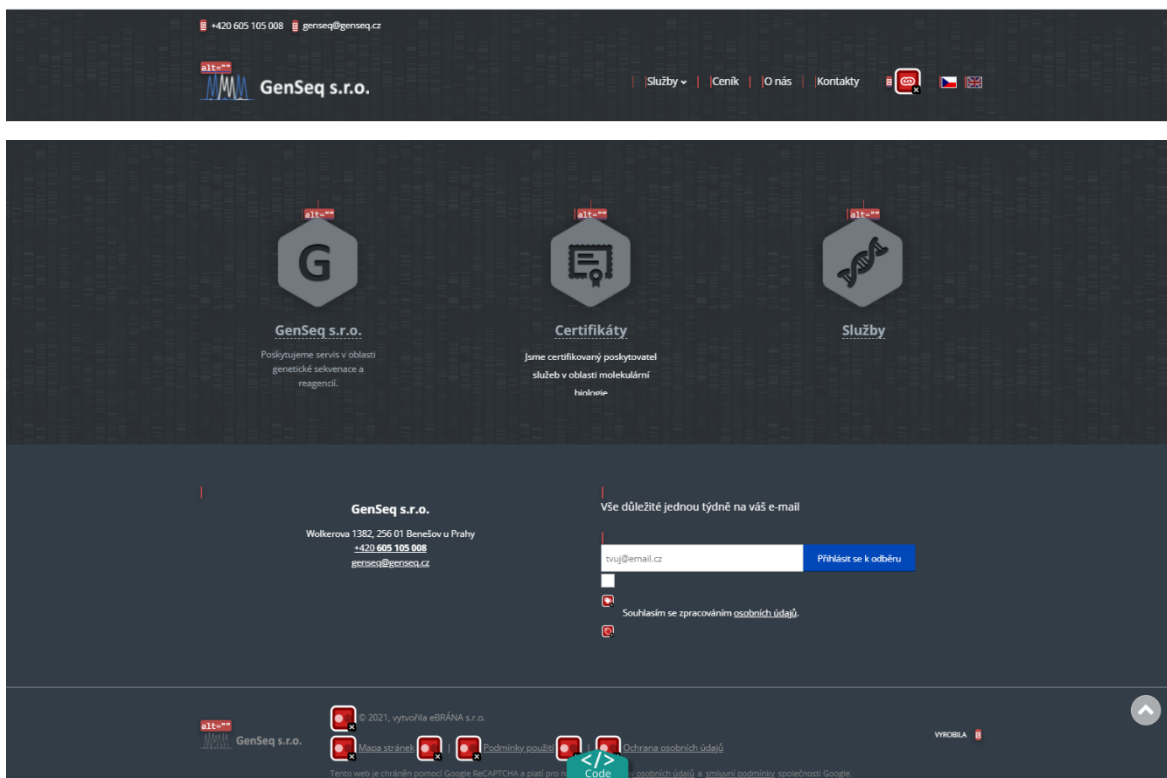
+420 605 105 008 genseq@genseq.cz

alt=""

GenSeq s.r.o.

Služby Ceník O nás Kontakty

alt=""

G

GenSeq s.r.o.

Poskytujeme servis v oblasti genetické sekvenace a reagencií.

alt=""

Certifikáty

Jsme certifikovaný poskytovatel služeb v oblasti molekulární biologie

alt=""

Služby

GenSeq s.r.o.

Wolkerova 1382, 256 01 Benešov u Prahy
+420 605 105 008
genseq@genseq.cz

Vše důležité jednou týdně na váš e-mail

tvuj@email.cz

Přihlásit se k odběru

Souhlasím se zpracováním osobních údajů.

alt=""

GenSeq s.r.o.

© 2021, vytvořila eBRÁNA s.r.o.

Mapa stránek | Podmínky použití | Ochrana osobních údajů

Tento web je chráněn pomocí Google ReCAPTCHA a platí pro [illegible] osobních údajů a smluvní podmínky společnosti Google.

Code

VYROBILA